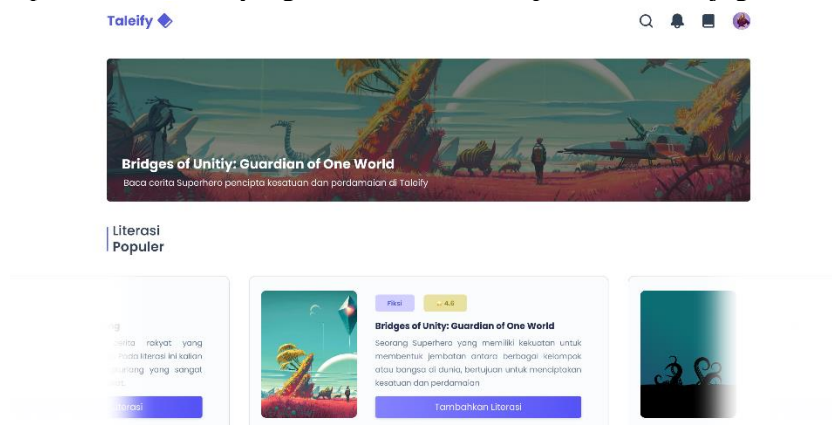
Taleify

Bridges of Unitiy: Guardian of One World

Baca cerita Superhero pencipta kesatuan dan perdamaian di Taleify

Literasi Populer

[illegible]g
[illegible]erita rakyat yang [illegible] pada literasi ini kalian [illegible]dung yang sangat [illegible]ta.

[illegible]terasi

Fiksi

4.6

Bridges of Unity: Guardian of One World

Seorang Superhero yang memiliki kekuatan untuk membentuk jembatan antara berbagai kelompok atau bangsa di dunia, bertujuan untuk menciptakan kesatuan dan perdamaian

Tambahkan Literasi